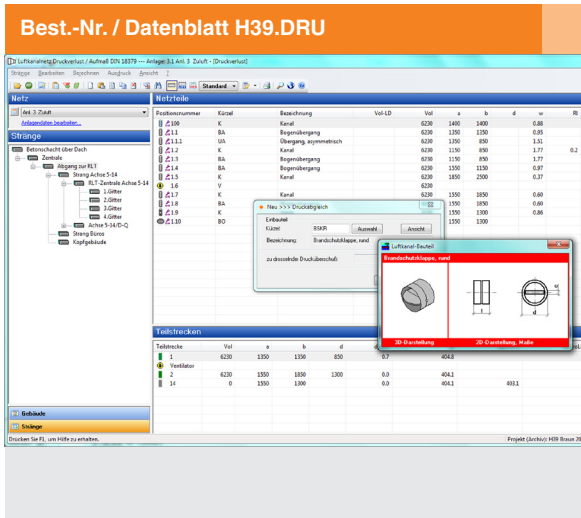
Best.-Nr. / Datenblatt H39.DRU

Luftkanalnetz Druckverlust / Aufmaß DIN 18379 --- Anlage: 3.1 Anl. 3 Zuluft - [Druckverlust]

Stränge Bearbeiten Berechnen Ausdruck Ansicht ?

Standard

Netz

Anl. 3 Zuluft

Anlagendaten bearbeiten...

Stränge

Betonschacht über Dach
Zentrale
Abgang zur RLT
Strang Achse 5-14
RLT-Zentrale Achse 5-14
1.Gitter
2.Gitter
3.Gitter
4.Gitter
Achse 5-14/D-Q
Strang Büros
Kopfgebäude

Gebäude

Stränge

Drücken Sie F1, um Hilfe zu erhalten.

Netzteile

| Positionsnummer | Kürzel | Bezeichnung | Vol-LD | Vol | a | b | d | w |
|---|---|---|---|---|---|---|---|---|
| 1.100 | K | Kanal | | 6230 | 1400 | 1400 | | 0.88 |
| 1.1 | BA | Bogenübergang | | 6230 | 1350 | 1350 | | 0.95 |
| 1.1.1 | UA | Übergang, asymmetrisch | | 6230 | 1150 | 850 | | 1.51 |
| 1.2 | K | Kanal | | 6230 | 1150 | 850 | | 1.77 |
| 1.3 | BA | Bogenübergang | | 6230 | 1150 | 850 | | 1.77 |
| 1.4 | BA | Bogenübergang | | 6230 | 1350 | 1150 | | 0.97 |
| 1.5 | K | Kanal | | 6230 | 1850 | 2500 | | 0.37 |
| 1.6 | V | | | 6230 | | | | |
| 1.7 | K | Kanal | | 6230 | 1550 | 1850 | | 0.60 |
| 1.8 | BA | | | | 1550 | 1850 | | 0.60 |
| 1.9 | K | | | | 1550 | 1300 | | 0.86 |
| 1.10 | BO | | | | 1550 | 1300 | | |

Neu >>> Druckabgleich

Einbauteil
Kürzel BSKR Auswahl Ansicht
Bezeichnung: Brandschutzklappe, rund

zu drosselnde Druckübersch...

Luftkanal-Bauteil

Brandschutzklappe, rund

3D-Darstellung

2D-Darstellung, Maße

Teilstrecken

| Teilstrecke | Vol | a | b | d | | |
|---|---|---|---|---|---|---|
| 1 | 6230 | 1350 | 1350 | 850 | 0.7 | 404.8 |
| Ventilator | | | | | | |
| 2 | 6230 | 1550 | 1850 | 1300 | 0.0 | 404.1 |
| 14 | 0 | 1550 | 1300 | | 0.0 | 404.1 | 403.1 |

Projekt (Archiv): H39 Broun 28